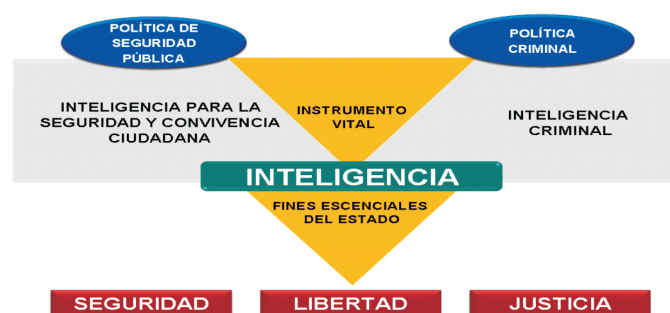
POLÍTICA DE SEGURIDAD PÚBLICA

POLÍTICA CRIMINAL

INTELIGENCIA PARA LA SEGURIDAD Y CONVIVENCIA CIUDADANA

INSTRUMENTO VITAL

INTELIGENCIA CRIMINAL

INTELIGENCIA

FINES ESCENCIALES DEL ESTADO

SEGURIDAD

LIBERTAD

JUSTICIA